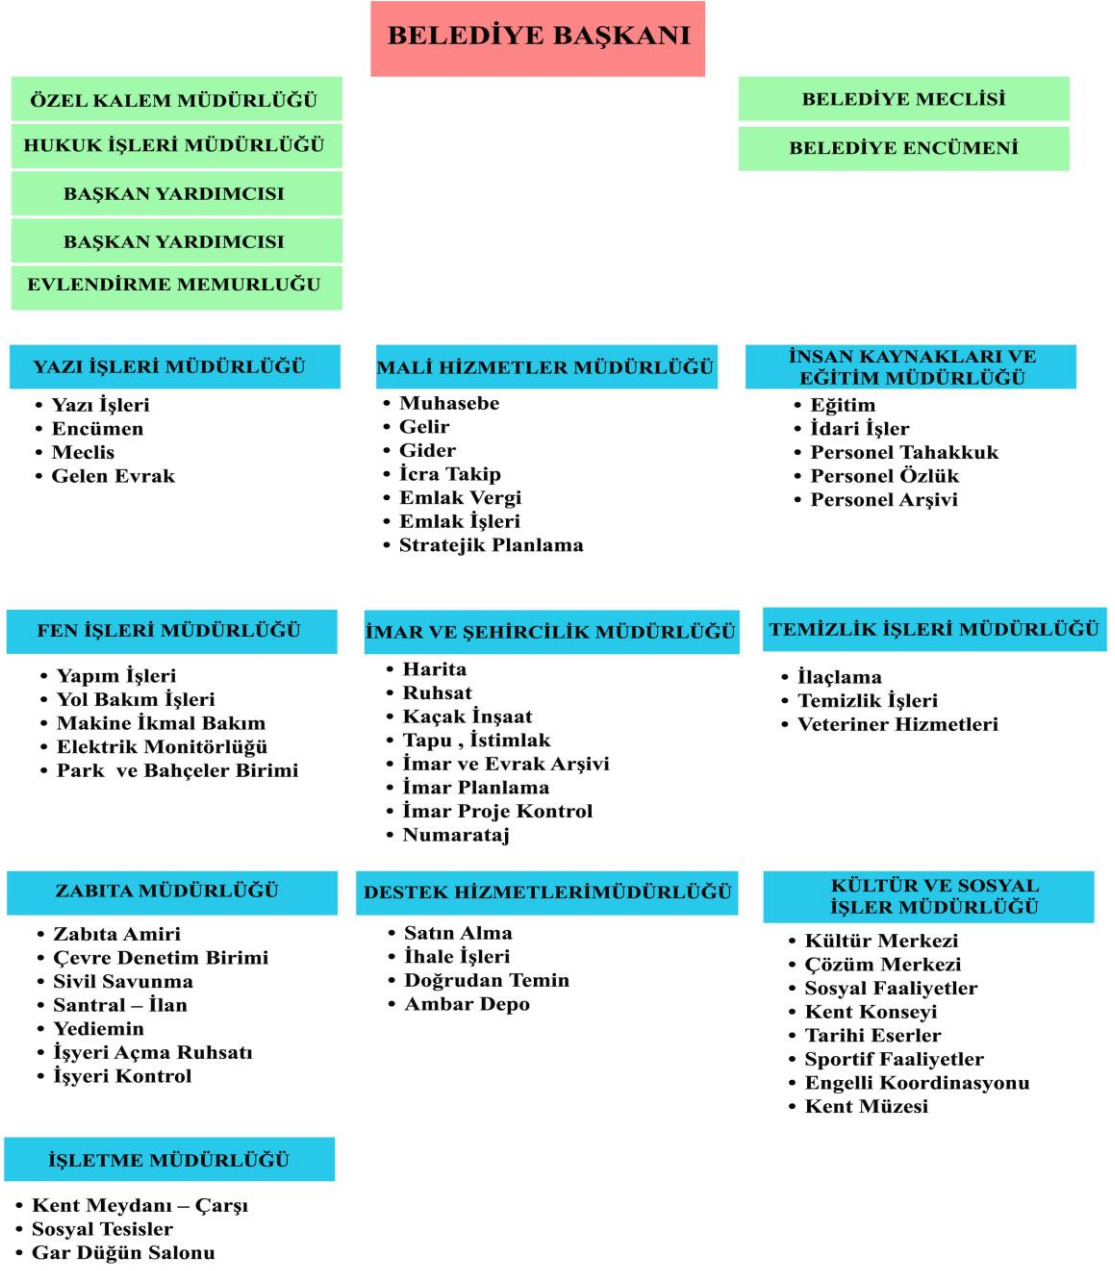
BELEDİYE BAŞKANI

ÖZEL KALEM MÜDÜRLÜĞÜ

HUKUK İŞLERİ MÜDÜRLÜĞÜ

BAŞKAN YARDIMCISI

BAŞKAN YARDIMCISI

EVLENDİRME MEMURLUĞU

BELEDİYE MECLİSİ

BELEDİYE ENCÜMENİ

YAZI İŞLERİ MÜDÜRLÜĞÜ
• Yazı İşleri
• Encümen
• Meclis
• Gelen Evrak

MALİ HİZMETLER MÜDÜRLÜĞÜ
• Muhasebe
• Gelir
• Gider
• İcra Takip
• Emlak Vergi
• Emlak İşleri
• Stratejik Planlama

İNSAN KAYNAKLARI VE EĞİTİM MÜDÜRLÜĞÜ
• Eğitim
• İdari İşler
• Personel Tahakkuk
• Personel Özlük
• Personel Arşivi

FEN İŞLERİ MÜDÜRLÜĞÜ
• Yapım İşleri
• Yol Bakım İşleri
• Makine İkmal Bakım
• Elektrik Monitörlüğü
• Park ve Bahçeler Birimi

İMAR VE ŞEHİRCİLİK MÜDÜRLÜĞÜ
• Harita
• Ruhsat
• Kaçak İnşaat
• Tapu , İstimlak
• İmar ve Evrak Arşivi
• İmar Planlama
• İmar Proje Kontrol
• Numarataj

TEMİZLİK İŞLERİ MÜDÜRLÜĞÜ
• İlaçlama
• Temizlik İşleri
• Veteriner Hizmetleri

ZABITA MÜDÜRLÜĞÜ
• Zabıta Amiri
• Çevre Denetim Birimi
• Sivil Savunma
• Santral – İlan
• Yediemin
• İşyeri Açma Ruhsatı
• İşyeri Kontrol

DESTEK HİZMETLERİMÜDÜRLÜĞÜ
• Satın Alma
• İhale İşleri
• Doğrudan Temin
• Ambar Depo

KÜLTÜR VE SOSYAL İŞLER MÜDÜRLÜĞÜ
• Kültür Merkezi
• Çözüm Merkezi
• Sosyal Faaliyetler
• Kent Konseyi
• Tarihi Eserler
• Sportif Faaliyetler
• Engelli Koordinasyonu
• Kent Müzesi

İŞLETME MÜDÜRLÜĞÜ
• Kent Meydanı – Çarşı
• Sosyal Tesisler
• Gar Düğün Salonu